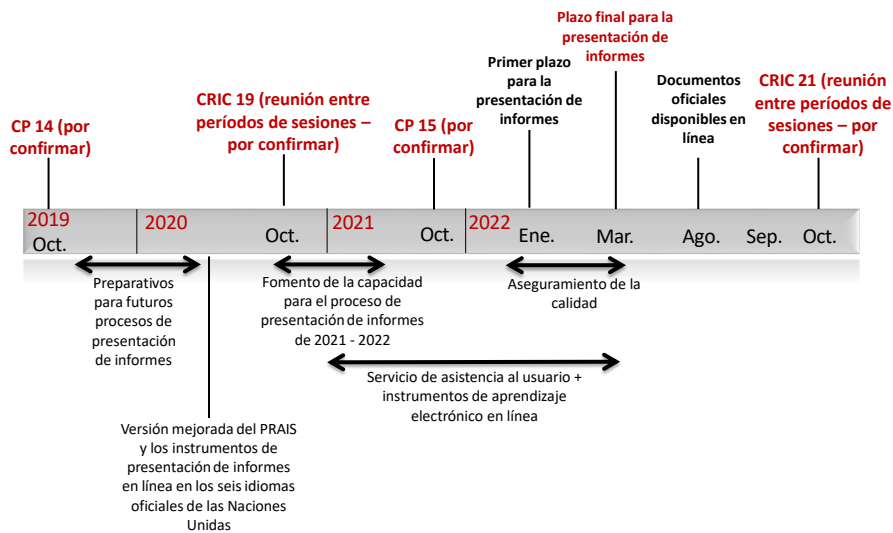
CP 14 (por confirmar)

CRIC 19 (reunión entre períodos de sesiones – por confirmar)

CP 15 (por confirmar)

Primer plazo para la presentación de informes

Plazo final para la presentación de informes

Documentos oficiales disponibles en línea

CRIC 21 (reunión entre períodos de sesiones – por confirmar)

2019 Oct. 2020 Oct. 2021 Oct. 2022 Ene. Mar. Ago. Sep. Oct.

Preparativos para futuros procesos de presentación de informes

Fomento de la capacidad para el proceso de presentación de informes de 2021 - 2022

Aseguramiento de la calidad

Servicio de asistencia al usuario + instrumentos de aprendizaje electrónico en línea

Versión mejorada del PRAIS y los instrumentos de presentación de informes en línea en los seis idiomas oficiales de las Naciones Unidas